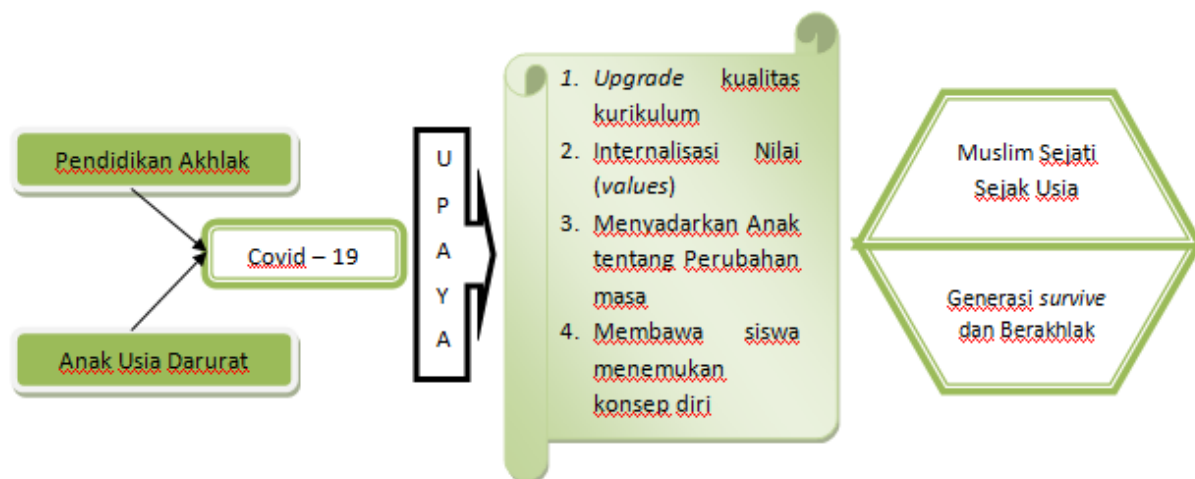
Pendidikan Akhlak

Anak Usia Darurat

Covid – 19

U
P
A
Y
A

1. *Upgrade* kualitas kurikulum
2. Internalisasi Nilai (*values*)
3. Menyadarkan Anak tentang Perubahan masa
4. Membawa siswa menemukan konsep diri

Muslim Sejati Sejak Usia

Generasi *survive* dan Berakhlak